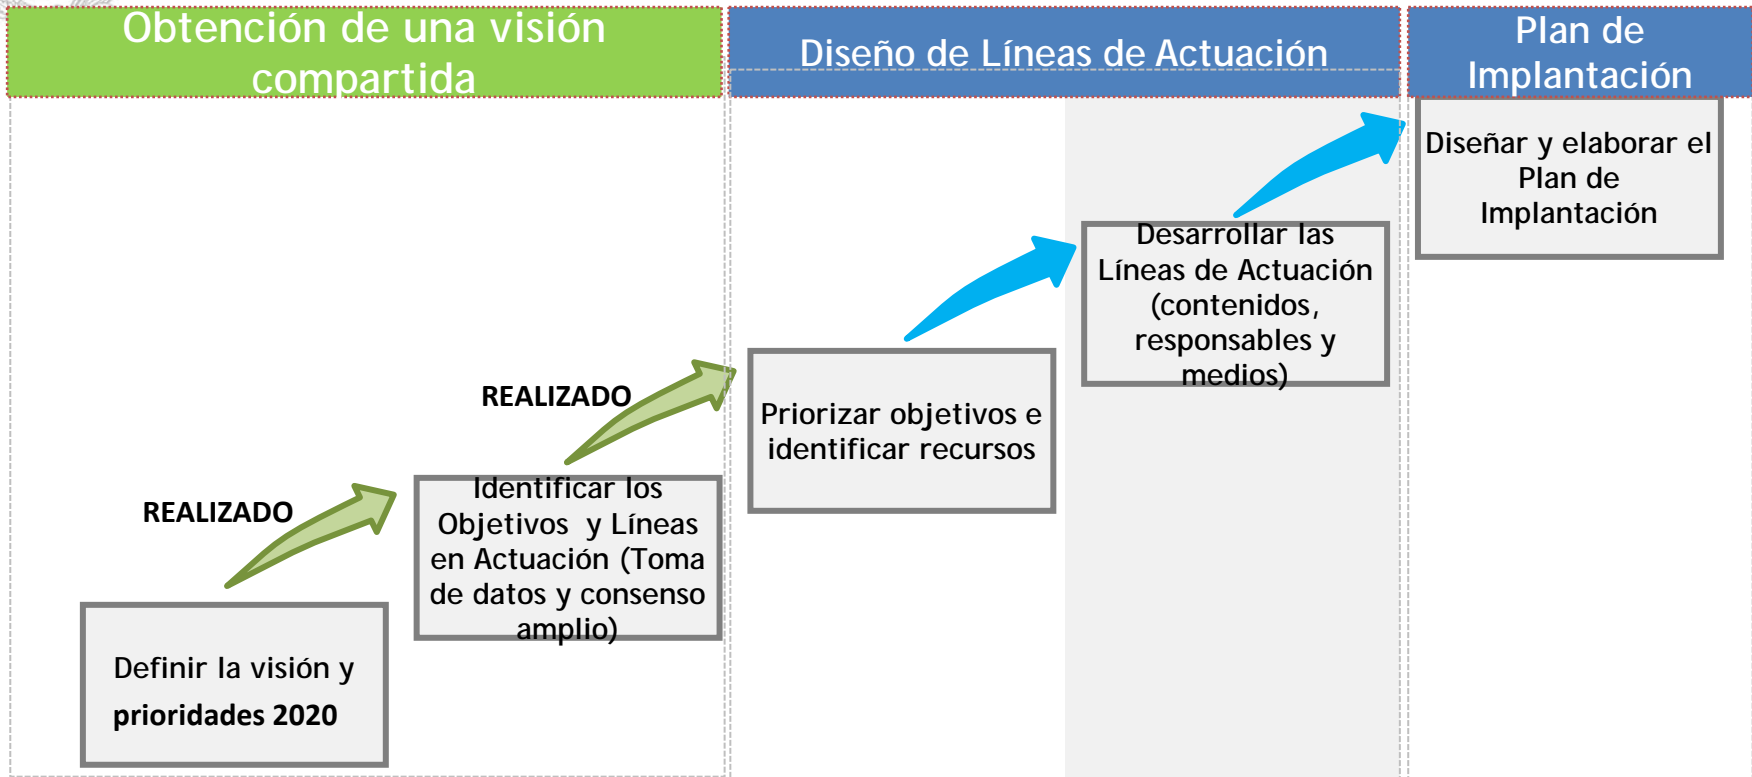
Obtención de una visión compartida

Diseño de Líneas de Actuación

Plan de Implantación

Diseñar y elaborar el Plan de Implantación

Desarrollar las Líneas de Actuación (contenidos, responsables y medios)

Priorizar objetivos e identificar recursos

REALIZADO

Identificar los Objetivos y Líneas en Actuación (Toma de datos y consenso amplio)

REALIZADO

Definir la visión y prioridades 2020